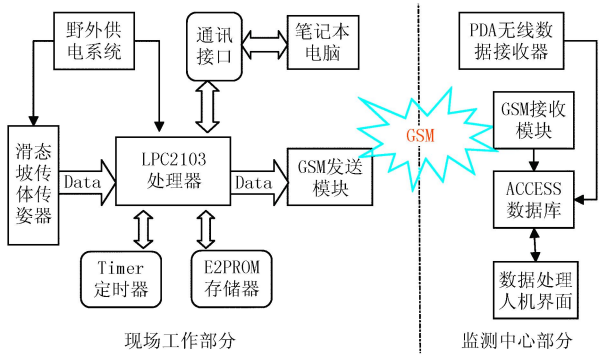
野外供电系统

通讯接口

笔记本电脑

PDA无线数据接收器

GSM接收模块

滑态坡传体传姿器

Data

LPC2103处理器

Data

GSM发送模块

GSM

ACCESS数据库

Timer定时器

E2PROM存储器

数据处理人机界面

现场工作部分

监测中心部分